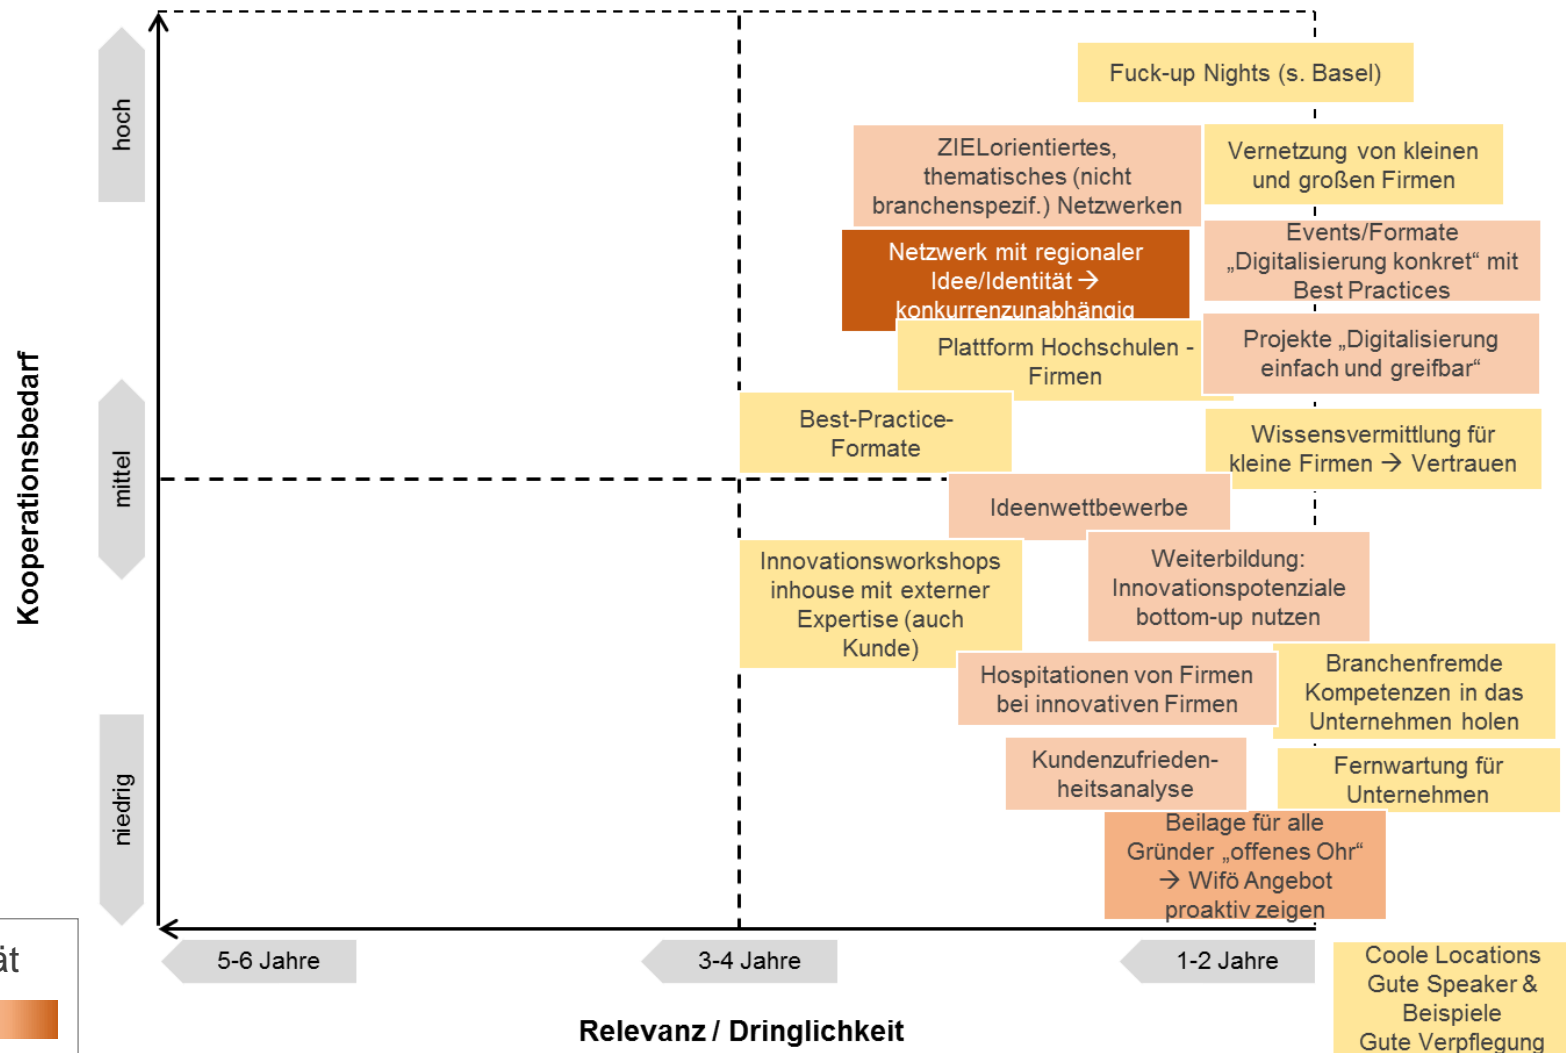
Kooperationsbedarf

hoch

mittel

niedrig

Fuck-up Nights (s. Basel)

ZIELorientiertes, thematisches (nicht branchenspezif.) Netzwerken

Vernetzung von kleinen und großen Firmen

Netzwerk mit regionaler Idee/Identität → konkurrenzunabhängig

Events/Formate „Digitalisierung konkret“ mit Best Practices

Plattform Hochschulen - Firmen

Projekte „Digitalisierung einfach und greifbar“

Best-Practice-Formate

Wissensvermittlung für kleine Firmen → Vertrauen

Ideenwettbewerbe

Innovationsworkshops inhouse mit externer Expertise (auch Kunde)

Weiterbildung: Innovationspotenziale bottom-up nutzen

Hospitationen von Firmen bei innovativen Firmen

Branchenfremde Kompetenzen in das Unternehmen holen

Kundenzufrieden-heitsanalyse

Fernwartung für Unternehmen

Beilage für alle Gründer „offenes Ohr“ → Wifö Angebot proaktiv zeigen

ät

5-6 Jahre

3-4 Jahre

1-2 Jahre

Coole Locations
Gute Speaker & Beispiele
Gute Verpflegung

Relevanz / Dringlichkeit